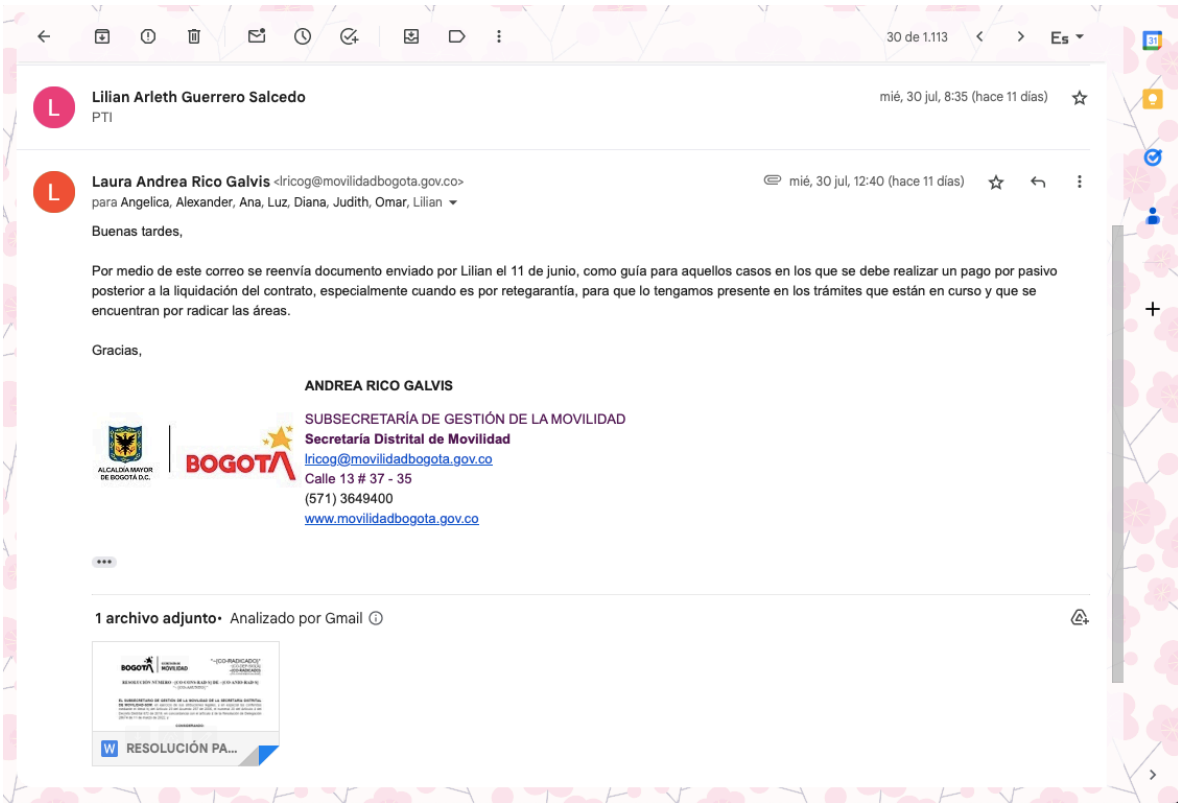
30 de 1.113 Es

L
Lilian Arleth Guerrero Salcedo
PTI
mié, 30 jul, 8:35 (hace 11 días)

L
Laura Andrea Rico Galvis <lricog@movilidadbogota.gov.co>
para Angelica, Alexander, Ana, Luz, Diana, Judith, Omar, Lilian
mié, 30 jul, 12:40 (hace 11 días)

Buenas tardes,

Por medio de este correo se reenvía documento enviado por Lilian el 11 de junio, como guía para aquellos casos en los que se debe realizar un pago por pasivo posterior a la liquidación del contrato, especialmente cuando es por retegarantía, para que lo tengamos presente en los trámites que están en curso y que se encuentran por radicar las áreas.

Gracias,

ANDREA RICO GALVIS

ALCALDÍA MAYOR DE BOGOTÁ D.C.
BOGOTA
SUBSECRETARÍA DE GESTIÓN DE LA MOVILIDAD
Secretaría Distrital de Movilidad
lricog@movilidadbogota.gov.co
Calle 13 # 37 - 35
(571) 3649400
www.movilidadbogota.gov.co

1 archivo adjunto • Analizado por Gmail

BOGOTA MOVILIDAD
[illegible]

RESOLUCIÓN PA...